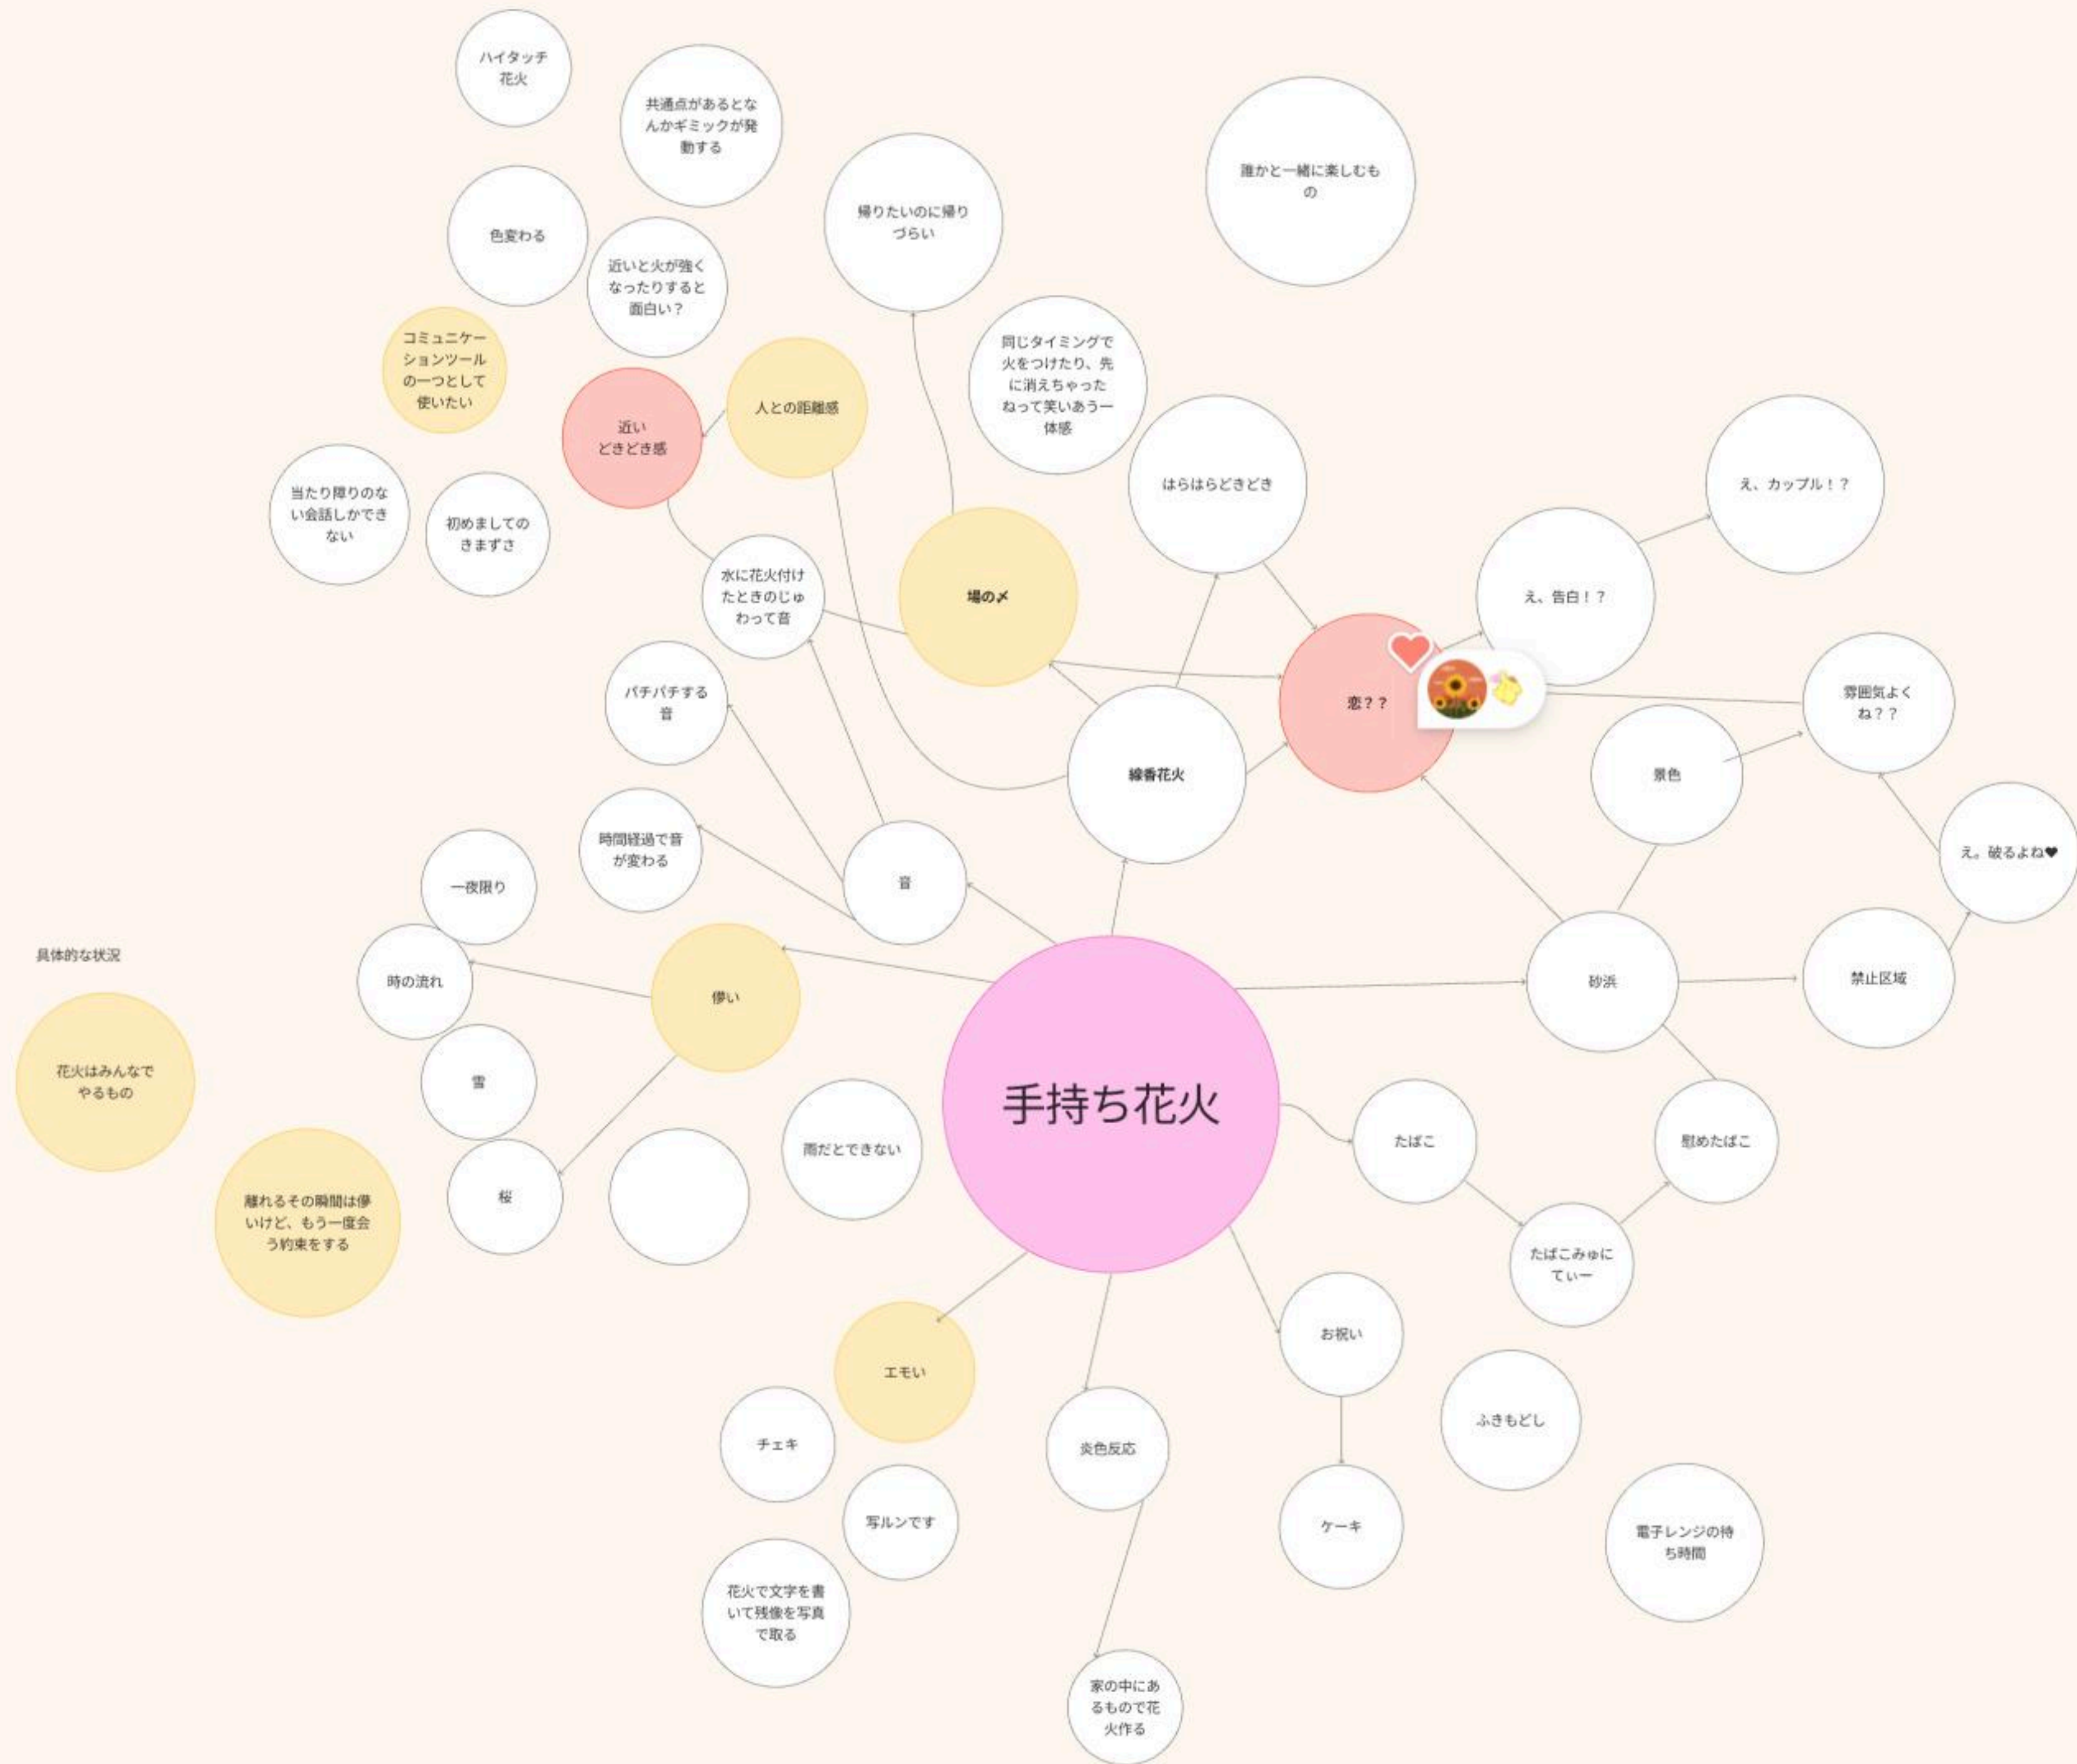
ハイタッチ花火

共通点があるとなんかギミックが発動する

誰かと一緒に楽しむもの

帰りたいのに帰りづらい

色変わる

近いと火が強くなったりすると面白い？

コミュニケーションツールの一つとして使いたい

人との距離感

近い
どきどき感

同じタイミングで火をつけたり、先に消えちゃったねって笑いあう一体感

はらはらどきどき

え、カップル！？

当たり障りのない会話しかできない

初めましてのきまずさ

水に花火付けたときのじゅわって音

場の〆

え、告白！？

恋？？

雰囲気よくね？？

パチパチする音

線香花火

景色

時間経過で音が変わる

音

え。破るよね❤

一夜限り

具体的な状況

時の流れ

儚い

砂浜

禁止区域

花火はみんなでやるもの

雪

手持ち花火

雨だとできない

たばこ

吸殻たばこ

離れるその瞬間は儚いけど、もう一度会う約束をする

桜

たばこみゅにてぃー

お祝い

エモい

ふきもどし

チェキ

炎色反応

写ルンです

ケーキ

電子レンジの待ち時間

花火で文字を書いて残像を写真で取る

家の中にあるもので花火作る